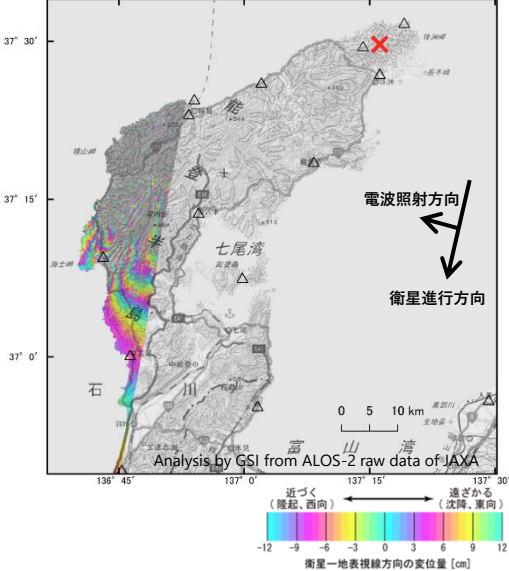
37° 30′
37° 15′
37° 0′
136° 45′
137° 0′
137° 15′
137° 30′

能
登
半
島
七尾湾
石
川
富　山　湾

電波照射方向
衛星進行方向

0　5　10 km

Analysis by GSI from ALOS-2 raw data of JAXA

近づく
（隆起、西向）
遠ざかる
（沈降、東向）

-12　-9　-6　-3　0　3　6　9　12
衛星ー地表視線方向の変位量 [cm]